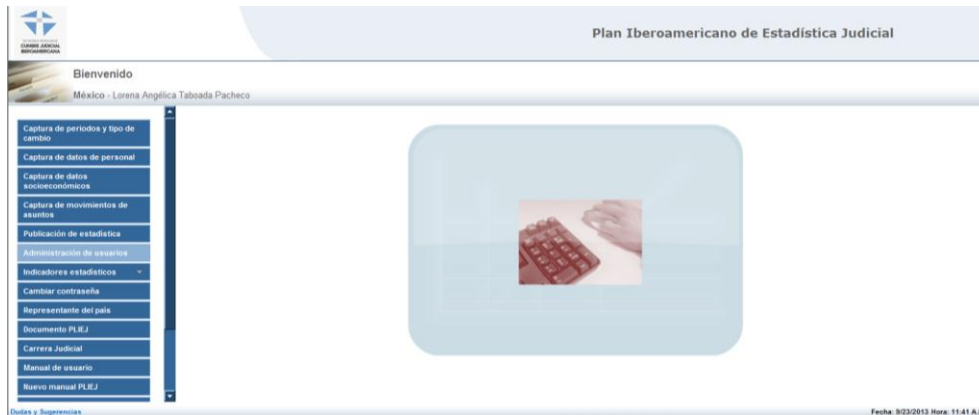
CUMBRE JUDICIAL IBEROAMERICANA

Plan Iberoamericano de Estadística Judicial

Bienvenido

México - Lorena Angélica Taboada Pacheco

Captura de periodos y tipo de cambio

Captura de datos de personal

Captura de datos socioeconómicos

Captura de movimientos de asuntos

Publicación de estadística

Administración de usuarios

Indicadores estadísticos

Cambiar contraseña

Representante del país

Documento PLIEJ

Carrera Judicial

Manual de usuario

Nuevo manual PLIEJ

Dudas y Sugerencias

Fecha: 9/23/2013 Hora: 11:41 A